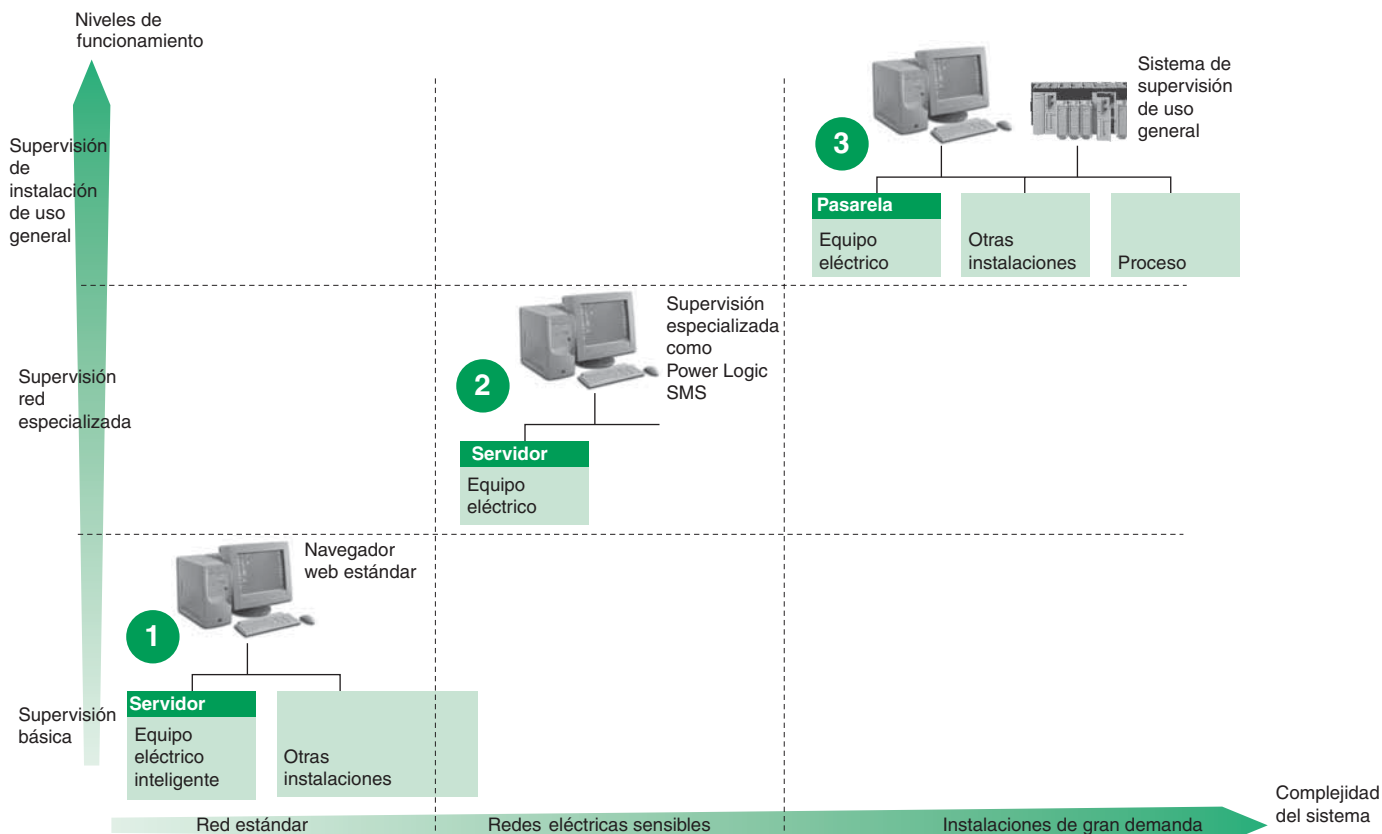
Niveles de funcionamiento

Supervisión de instalación de uso general

Supervisión red especializada

Supervisión básica

3

Sistema de supervisión de uso general

Pasarela

Equipo eléctrico

Otras instalaciones

Proceso

2

Supervisión especializada como Power Logic SMS

Servidor

Equipo eléctrico

1

Navegador web estándar

Servidor

Equipo eléctrico inteligente

Otras instalaciones

Red estándar

Redes eléctricas sensibles

Instalaciones de gran demanda

Complejidad del sistema